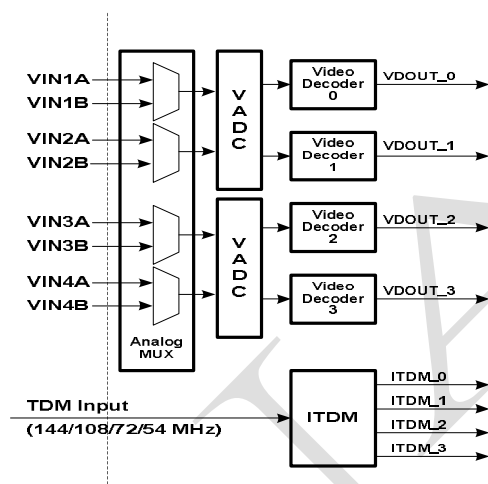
VIN1A
VIN1B
VIN2A
VIN2B
VIN3A
VIN3B
VIN4A
VIN4B
Analog MUX
V A D C
V A D C
Video Decoder 0
Video Decoder 1
Video Decoder 2
Video Decoder 3
VDOUT_0
VDOUT_1
VDOUT_2
VDOUT_3
TDM Input
(144/108/72/54 MHz)
ITDM
ITDM_0
ITDM_1
ITDM_2
ITDM_3